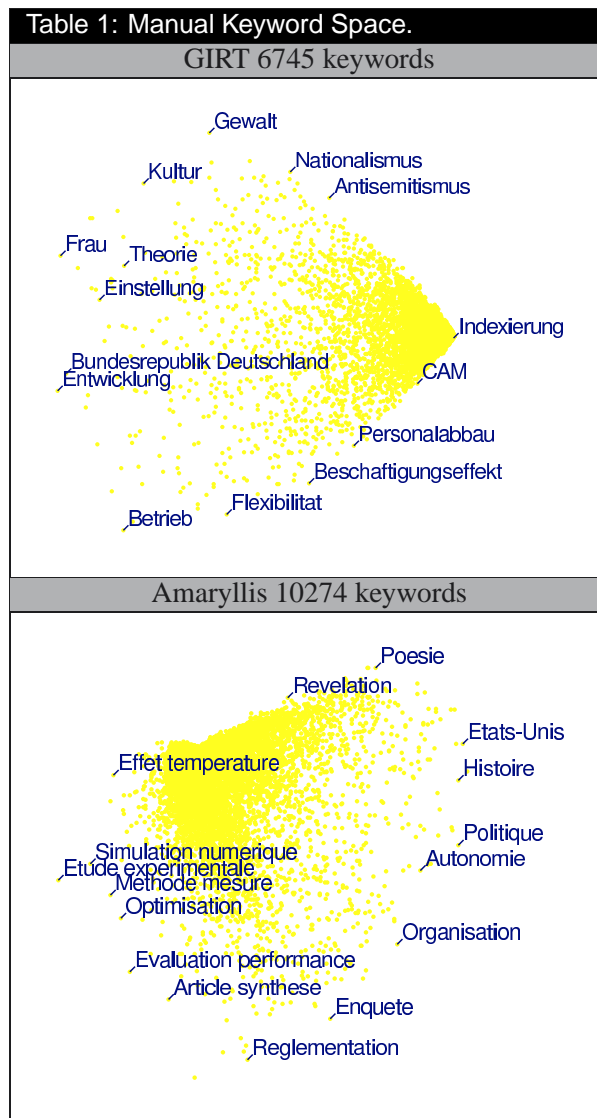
Table 1: Manual Keyword Space.

GIRT 6745 keywords

Gewalt
Nationalismus
Kultur
Antisemitismus
Frau
Theorie
Einstellung
Indexierung
Bundesrepublik Deutschland
Entwicklung
CAM
Personalabbau
Beschaftigungseffekt
Flexibilitat
Betrieb

Amaryllis 10274 keywords

Poesie
Revelation
Etats-Unis
Effet temperature
Histoire
Politique
Simulation numerique
Autonomie
Etude experimentale
Methode mesure
Optimisation
Organisation
Evaluation performance
Article synthese
Enquete
Reglementation